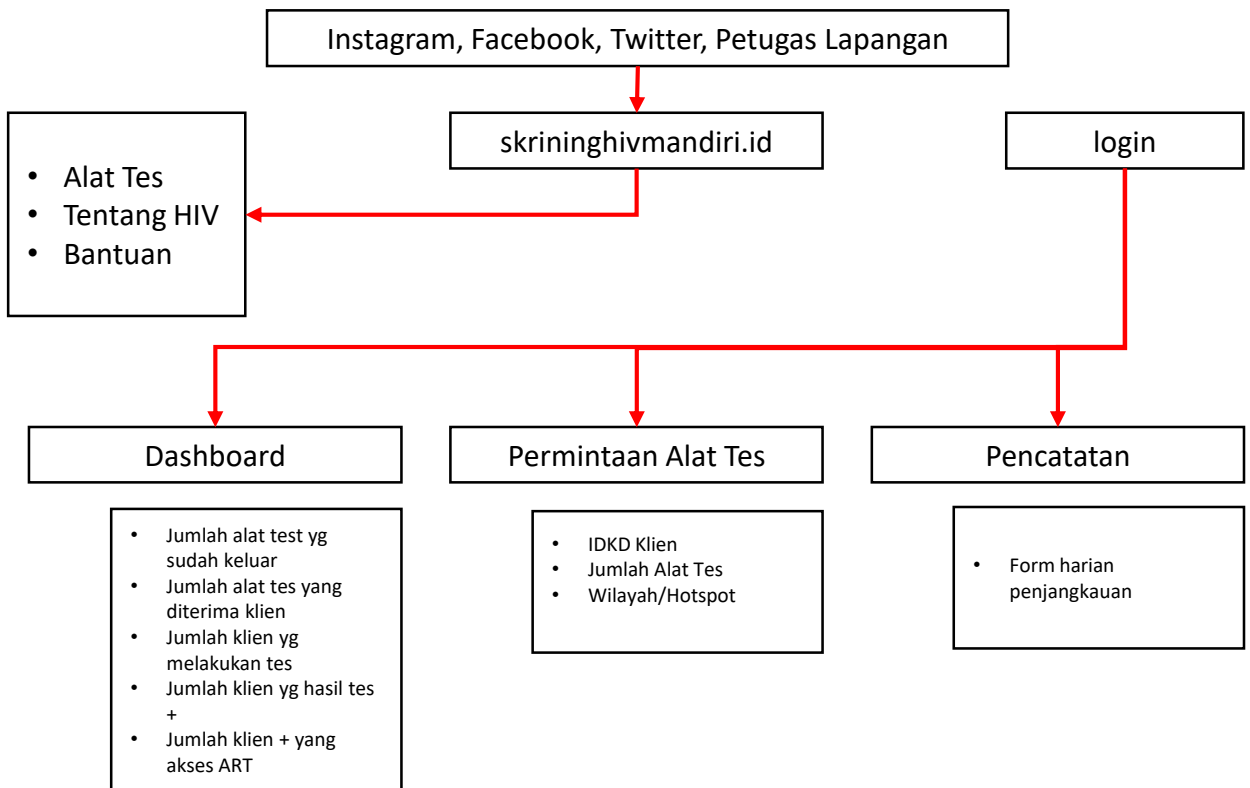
Instagram, Facebook, Twitter, Petugas Lapangan

skrininghivmandiri.id

login

- Alat Tes
- Tentang HIV
- Bantuan

Dashboard

Permintaan Alat Tes

Pencatatan

- Jumlah alat test yg sudah keluar
- Jumlah alat tes yang diterima klien
- Jumlah klien yg melakukan tes
- Jumlah klien yg hasil tes +
- Jumlah klien + yang akses ART

- IDKD Klien
- Jumlah Alat Tes
- Wilayah/Hotspot

- Form harian penjangkauan